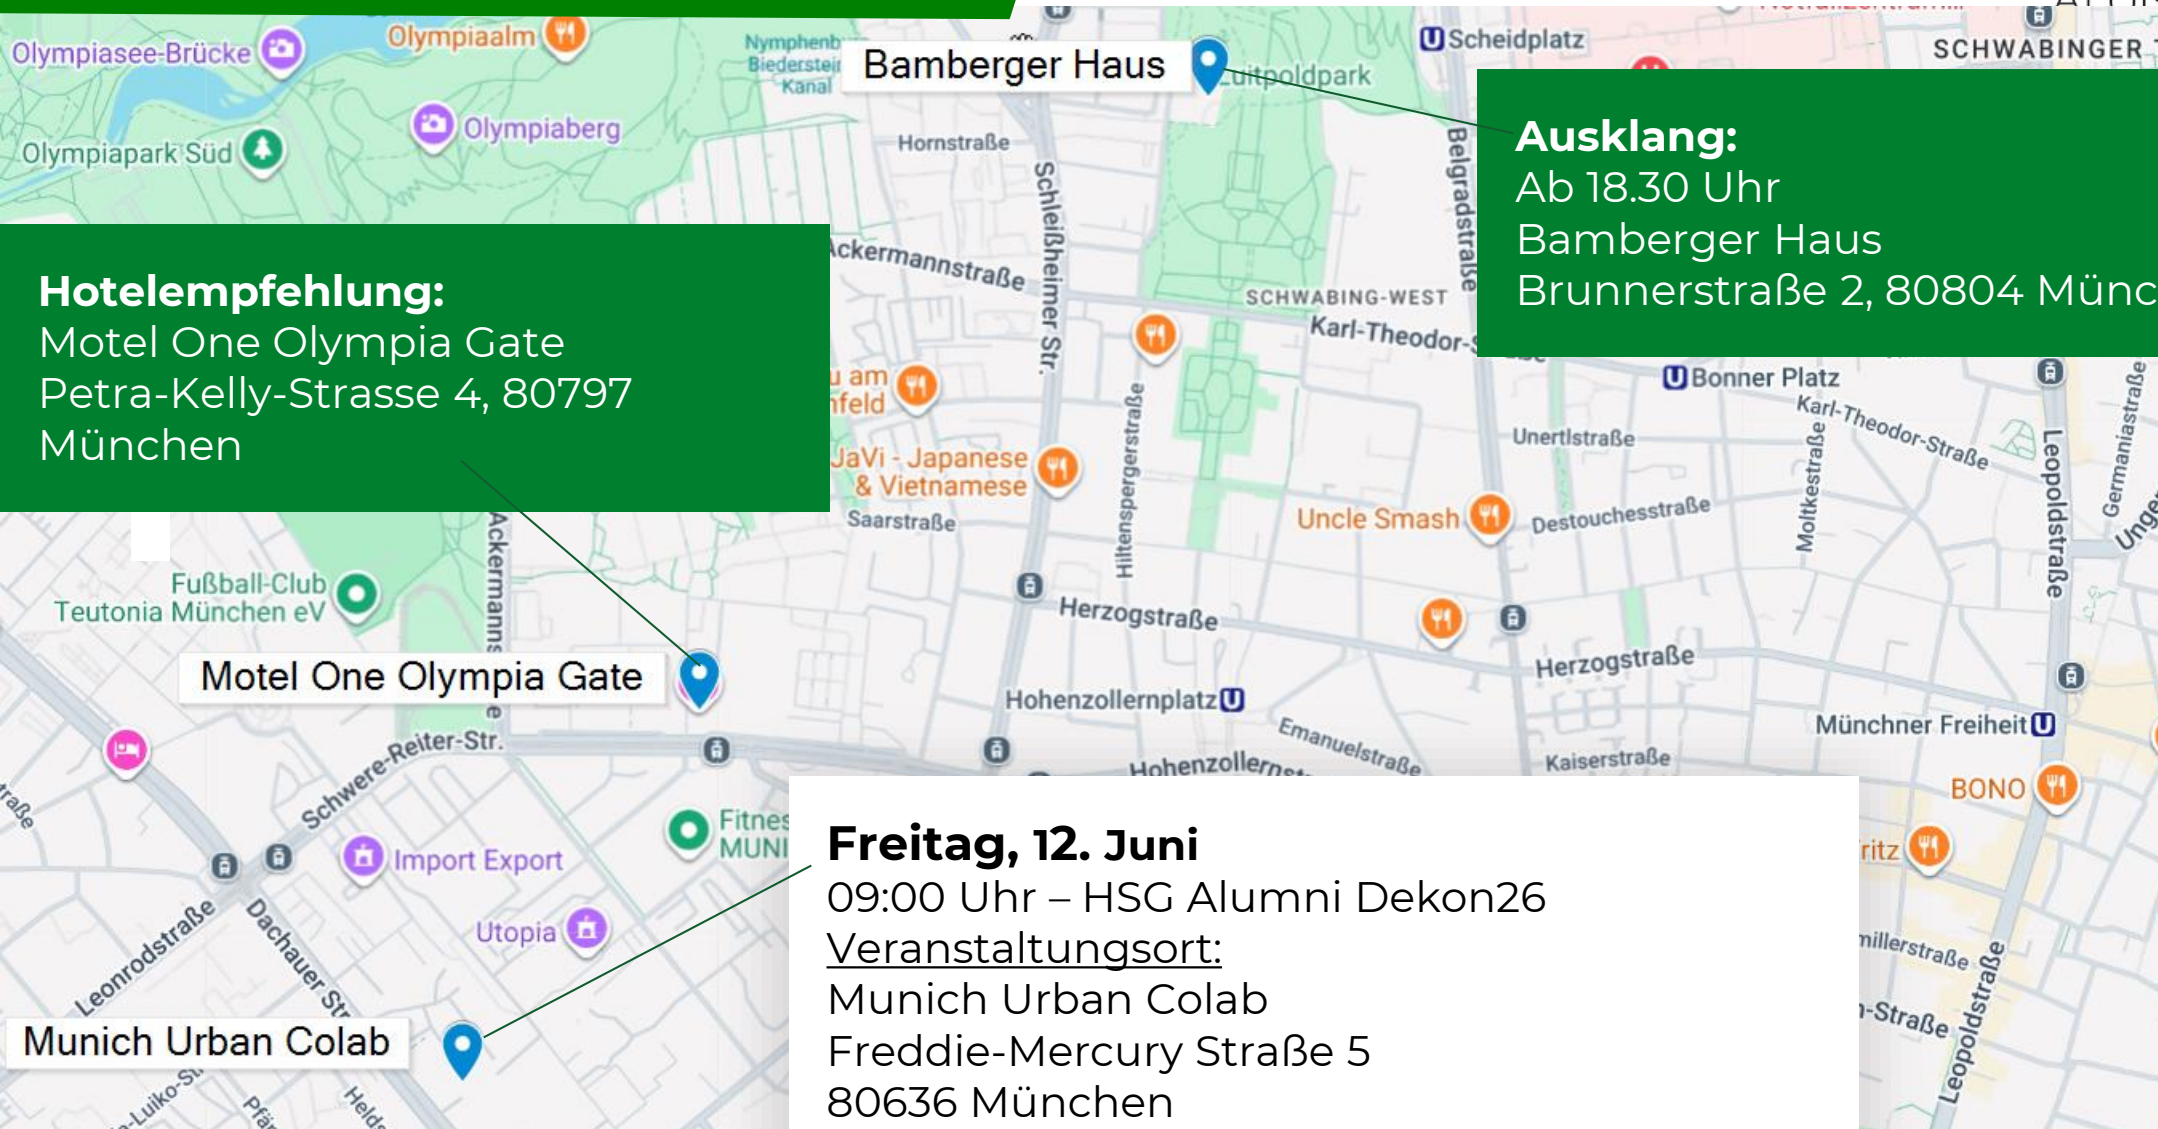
Olympiasee-Brücke
Olympiaalm
Olympiaberg
Olympiapark Süd
Nymphenburg-Biedersteiner Kanal
Bamberger Haus
Luitpoldpark
Scheidplatz
SCHWABINGER
Hornstraße
Schleißheimer Str.
Belgradstraße

Ausklang:
Ab 18.30 Uhr
Bamberger Haus
Brunnerstraße 2, 80804 Münc

Hotelempfehlung:
Motel One Olympia Gate
Petra-Kelly-Strasse 4, 80797 München

Ackermannstraße
SCHWABING-WEST
Karl-Theodor-
u am
nfeld
JaVi - Japanese & Vietnamese
Bonner Platz
Karl-Theodor-Straße
Unertlstraße
Hiltenspergerstraße
Moltkestraße
Leopoldstraße
Germaniastraße
Saarstraße
Uncle Smash
Destouchesstraße
Fußball-Club Teutonia München eV
Ackermanns
Herzogstraße
Herzogstraße
Motel One Olympia Gate
Hohenzollernplatz
Emanuelstraße
Hohenzollern
Kaiserstraße
Münchner Freiheit
Schwere-Reiter-Str.
BONO
Fitnes
MUNI
Import Export
Utopia
Leonrodstraße
Dachauer Str.
Munich Urban Colab
Luiko-St
ritz
millerstraße
-Straße
Leopoldstraße

Freitag, 12. Juni
09:00 Uhr – HSG Alumni Dekon26
Veranstaltungsort:
Munich Urban Colab
Freddie-Mercury Straße 5
80636 München